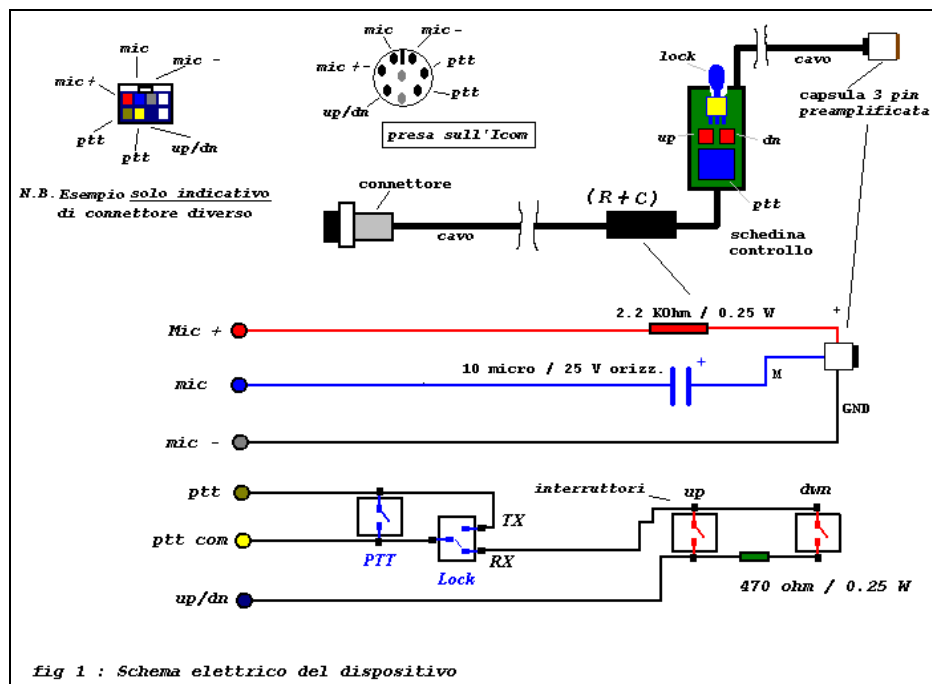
mic
mic -
mic +
ptt
ptt
up/dn

N.B. Esempio solo indicativo di connettore diverso

mic
mic -
mic +
ptt
ptt
up/dn

presa sull'Icom

lock
cavo
capsula 3 pin preamplificata
up
dn
ptt
schedina controllo

connettore
cavo
(R + C)

2.2 KOhm / 0.25 W
+
Mic +
mic
10 micro / 25 V orizz.
+
M
GND
mic -

ptt
interruttori
up
dwn
TX
ptt com
RX
PTT
Lock
up/dn
470 ohm / 0.25 W

fig 1 : Schema elettrico del dispositivo